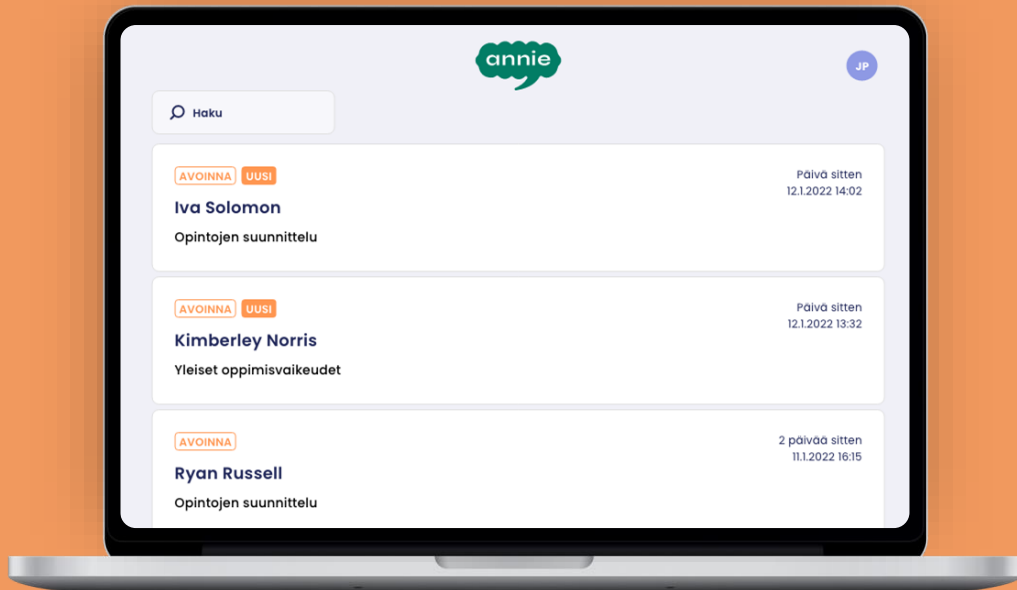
annie

JP

Haku

AVOINNA UUSI
Päivä sitten
12.1.2022 14:02
Iva Solomon
Opintojen suunnittelu

AVOINNA UUSI
Päivä sitten
12.1.2022 13:32
Kimberley Norris
Yleiset oppimisvaikeudet

AVOINNA
2 päivää sitten
11.1.2022 16:15
Ryan Russell
Opintojen suunnittelu